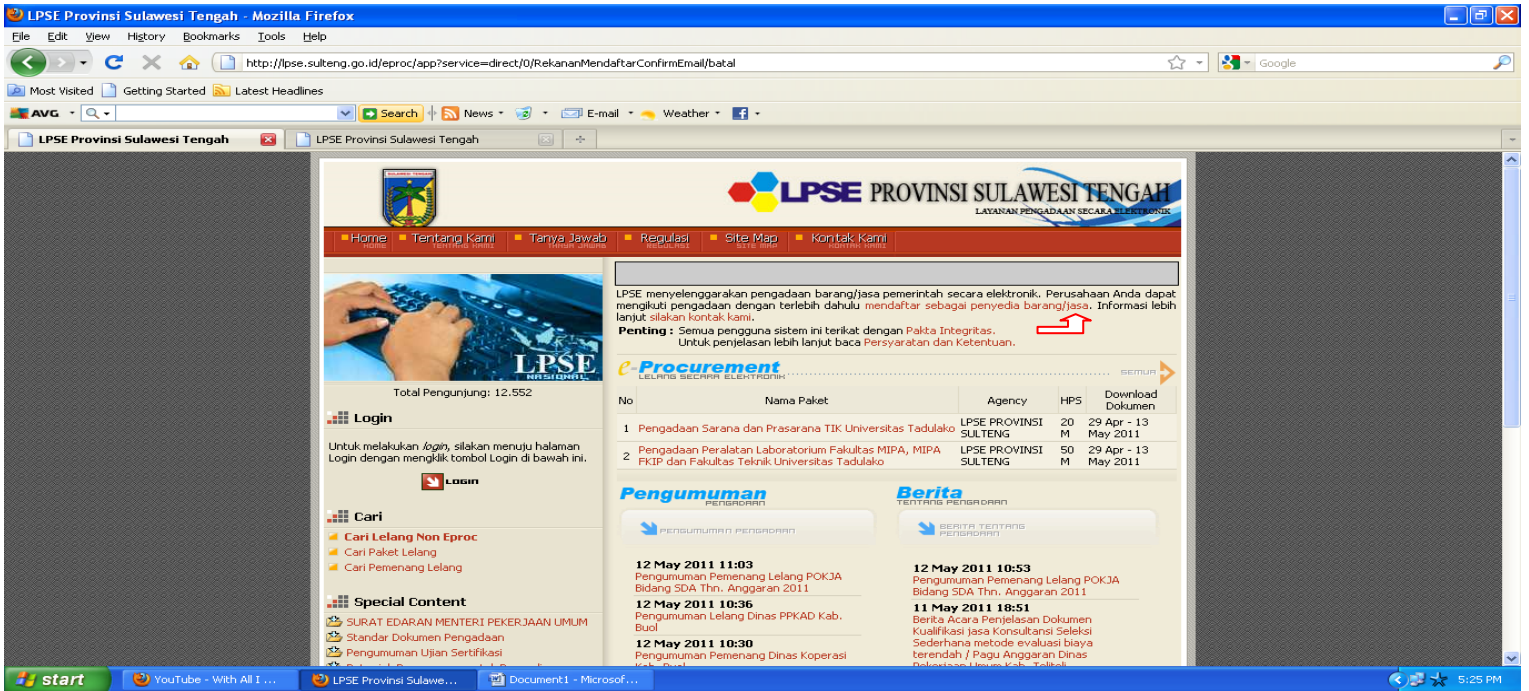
LPSE Provinsi Sulawesi Tengah - Mozilla Firefox

File Edit View History Bookmarks Tools Help

http://lpse.sulteng.go.id/eproc/app?service=direct/0/RekananMendaftarConfirmEmail/batal

Google

Most Visited Getting Started Latest Headlines

AVG Search News E-mail Weather

LPSE Provinsi Sulawesi Tengah
LPSE Provinsi Sulawesi Tengah

LPSE PROVINSI SULAWESI TENGAH
LAYANAN PENGADAAN SECARA ELEKTRONIK

Home HOME | Tentang Kami TENTANG KAMI | Tanya Jawab TANYA JAWAB | Regulasi REGULASI | Site Map SITE MAP | Kontak Kami KONTAK KAMI

LPSE NASIONAL

LPSE menyelenggarakan pengadaan barang/jasa pemerintah secara elektronik. Perusahaan Anda dapat mengikuti pengadaan dengan terlebih dahulu mendaftar sebagai penyedia barang/jasa. Informasi lebih lanjut silakan kontak kami.

Penting : Semua pengguna sistem ini terikat dengan Pakta Integritas.
Untuk penjelasan lebih lanjut baca Persyaratan dan Ketentuan.

Total Pengunjung: 12.552

Login

Untuk melakukan login, silakan menuju halaman Login dengan mengklik tombol Login di bawah ini.

LOGIN

e-Procurement
LELANG SECARA ELEKTRONIK
SEMUA

| No | Nama Paket | Agency | HPS | Download Dokumen |
|---|---|---|---|---|
| 1 | Pengadaan Sarana dan Prasarana TIK Universitas Tadulako | LPSE PROVINSI SULTENG | 20 M | 29 Apr - 13 May 2011 |
| 2 | Pengadaan Peralatan Laboratorium Fakultas MIPA, MIPA FKIP dan Fakultas Teknik Universitas Tadulako | LPSE PROVINSI SULTENG | 50 M | 29 Apr - 13 May 2011 |

Cari
Cari Lelang Non Eproc
Cari Paket Lelang
Cari Pemenang Lelang

Special Content
SURAT EDARAN MENTERI PEKERJAAN UMUM
Standar Dokumen Pengadaan
Pengumuman Ujian Sertifikasi

Pengumuman
PENGADAAN
PENGUMUMAN PENGADAAN

12 May 2011 11:03
Pengumuman Pemenang Lelang POKJA Bidang SDA Thn. Anggaran 2011
12 May 2011 10:36
Pengumuman Lelang Dinas PPKAD Kab. Buol
12 May 2011 10:30
Pengumuman Pemenang Dinas Koperasi

Berita
TENTANG PENGADAAN
BERITA TENTANG PENGADAAN

12 May 2011 10:53
Pengumuman Pemenang Lelang POKJA Bidang SDA Thn. Anggaran 2011
11 May 2011 18:51
Berita Acara Penjelasan Dokumen Kualifikasi Jasa Konsultansi Seleksi Sederhana metode evaluasi biaya terendah / Pagu Anggaran Dinas

start | YouTube - With All I ... | LPSE Provinsi Sulawe... | Document1 - Microsof... | 5:25 PM